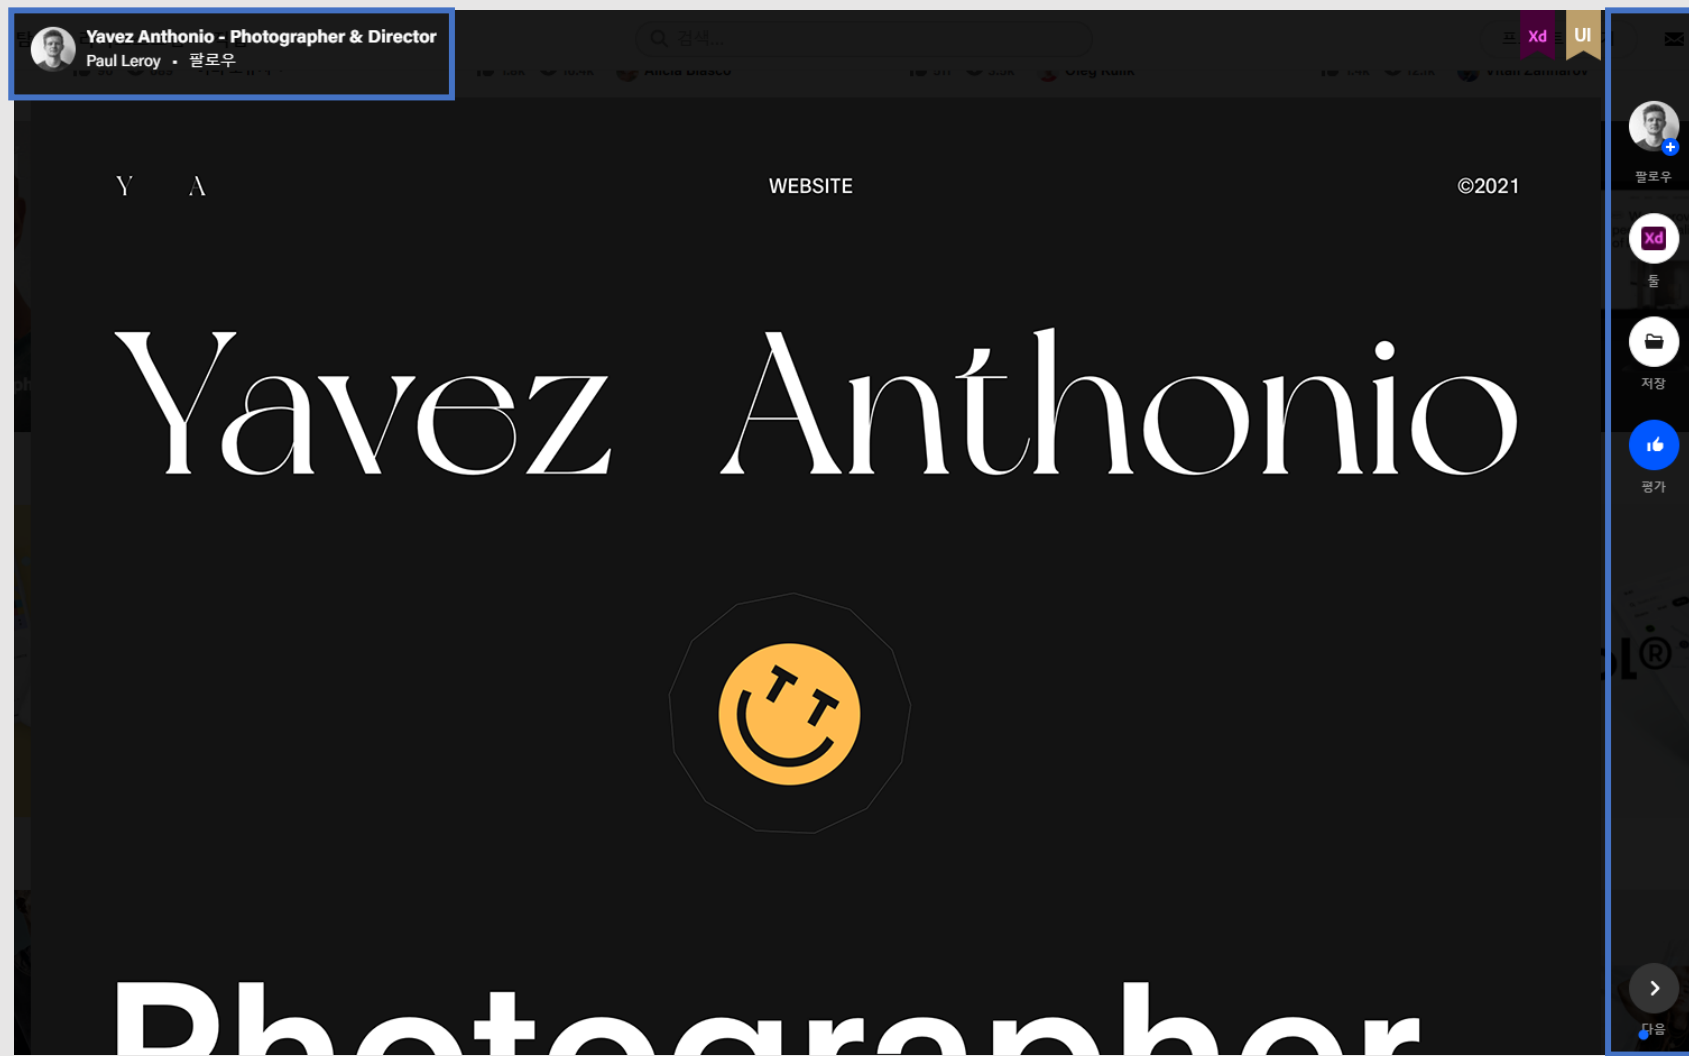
Yavez Anthonio - Photographer & Director
Paul Leroy • 팔로우

검색...

Xd UI

Alicia Blasco
Oleg Kulik
Vitali Zakharov

Y A

WEBSITE

©2021

Yavez Anthonio

팔로우

Xd
툴

저장

평가

다음

Photographer